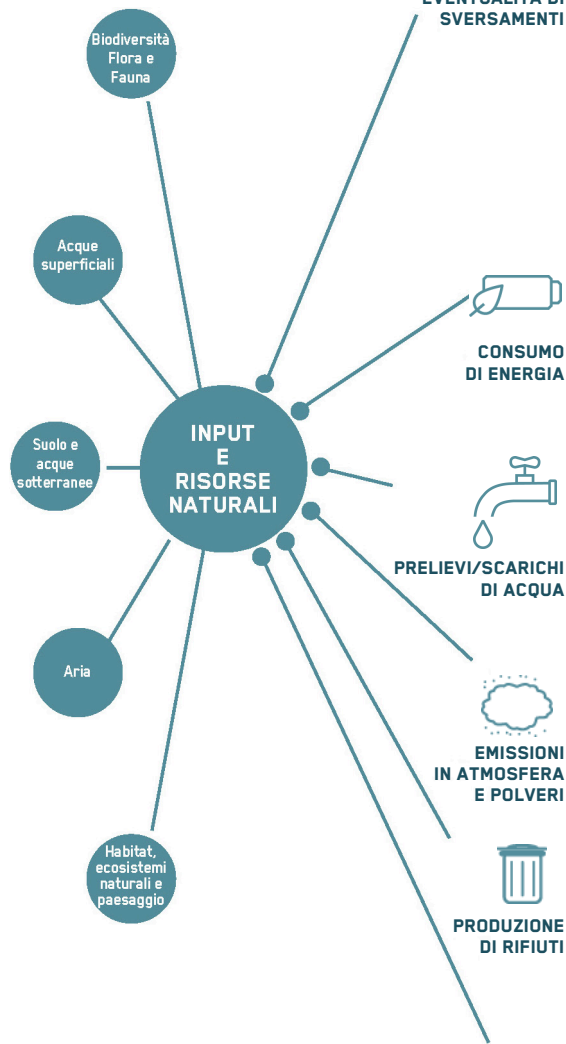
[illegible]
SVERSAMENTI

Biodiversità Flora e Fauna

Acque superficiali

CONSUMO DI ENERGIA

Suolo e acque sotterranee

INPUT E RISORSE NATURALI

PRELIEVI/SCARICHI DI ACQUA

Aria

EMISSIONI IN ATMOSFERA E POLVERI

Habitat, ecosistemi naturali e paesaggio

PRODUZIONE DI RIFIUTI